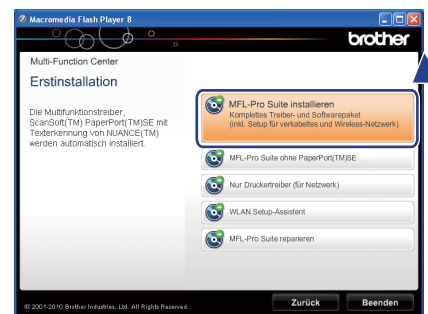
Macromedia Flash Player 8

brother

Multi-Function Center

Erstinstallation

Die Multifunktionstreiber, ScanSoft(TM) PaperPort(TM)SE mit Texterkennung von NUANCE(TM) werden automatisch installiert.

MFL-Pro Suite installieren
Komplettes Treiber- und Softwarepaket (inkl. Setup für verkabeltes und Wireless-Netzwerk)

MFL-Pro Suite ohne PaperPort(TM)SE

Nur Druckertreiber (für Netzwerk)

WLAN Setup-Assistent

MFL-Pro Suite reparieren

© 2001-2010 Brother Industries, Ltd. All Rights Reserved.

Zurück

Beenden